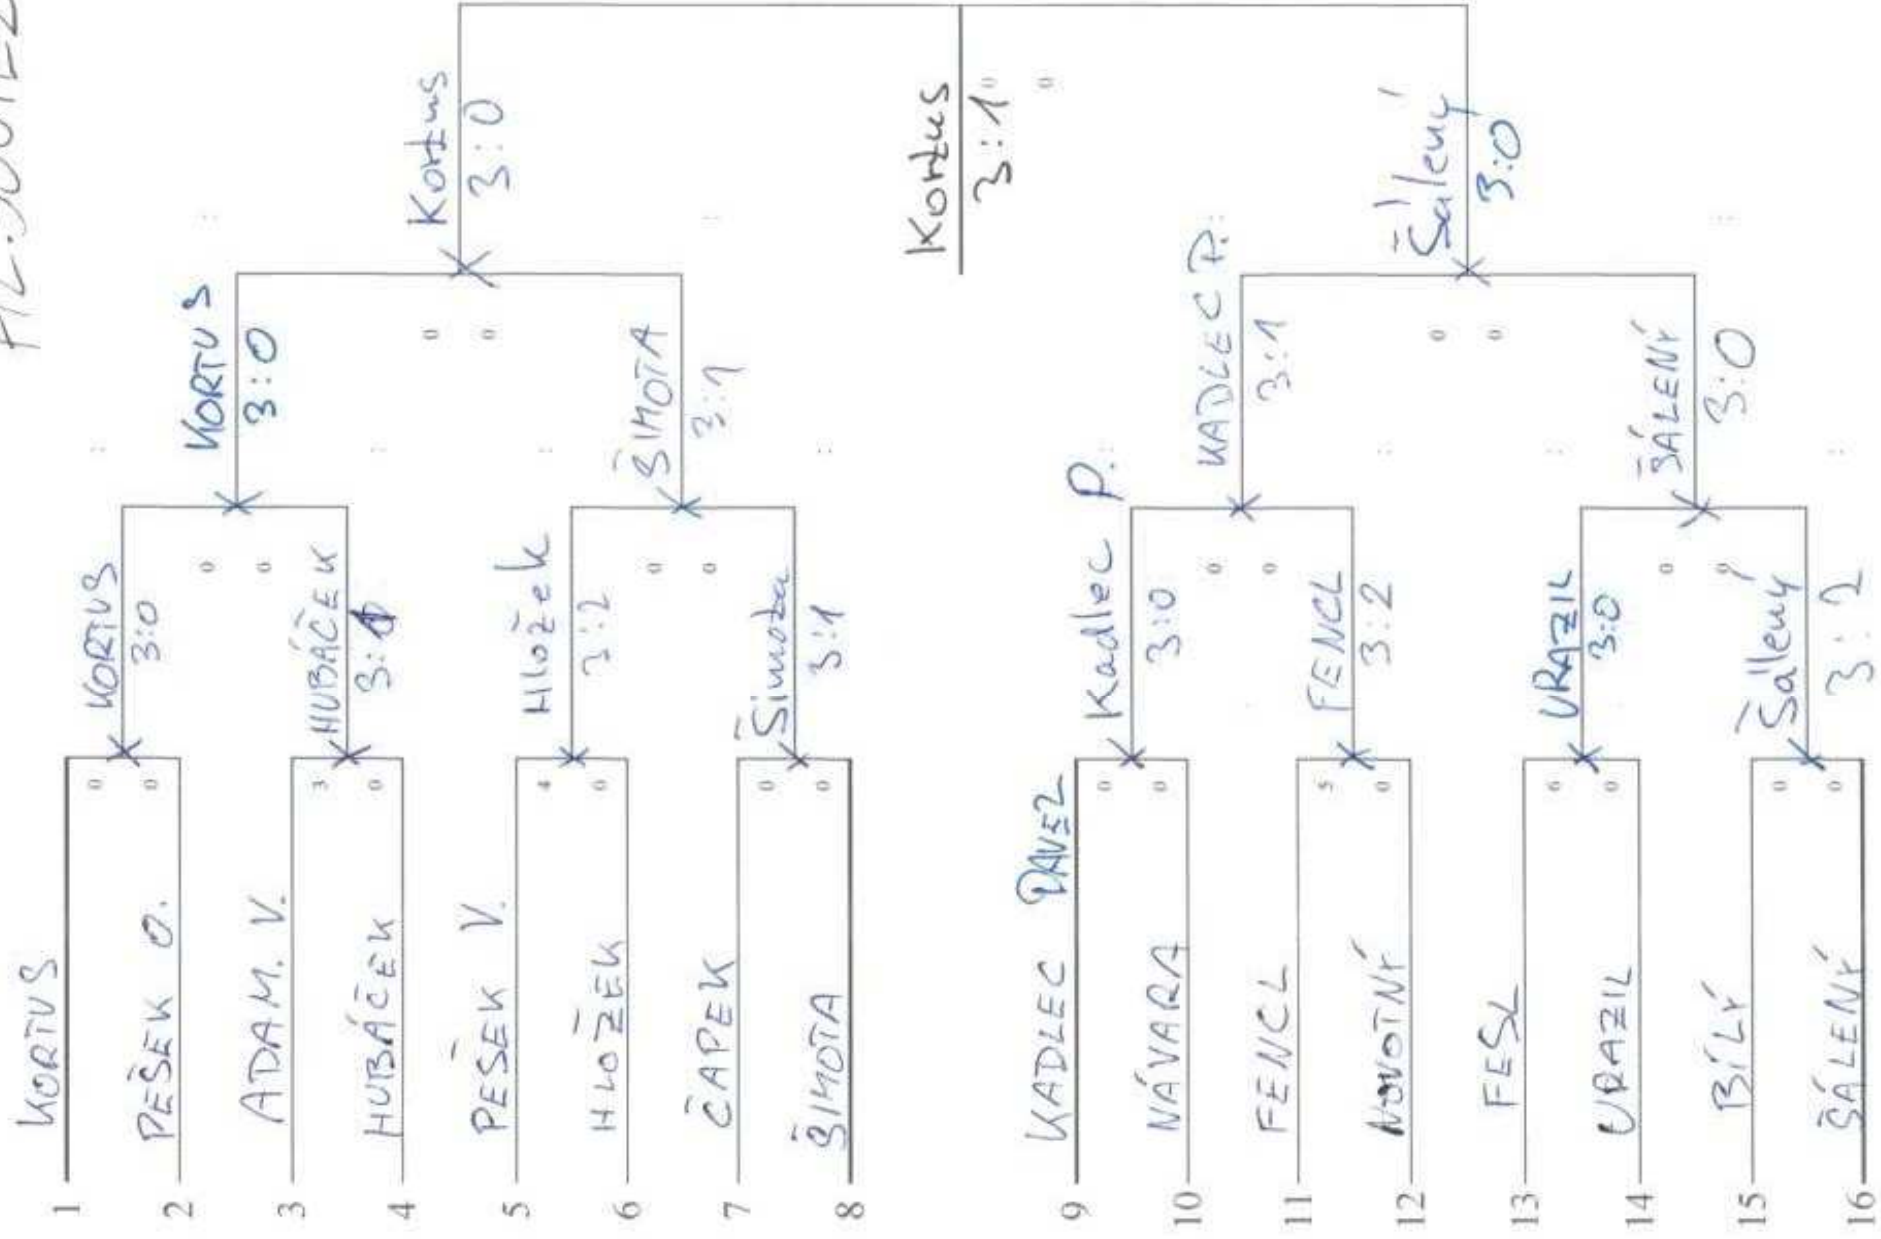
1 KORTUS
2 PEŠEK O.
3 ADAM. V.
4 HUBÁČEK
5 PEŠEK V.
6 HLOŽEK
7 ČAPEK
8 ŠIMOTA
9 KADLEC DAVID
10 NÁVARA
11 FENCL
12 NOVOTNÝ
13 FESL
14 URAZIL
15 BÍLÝ
16 ŠÁLENÝ

KORTUS 3:0
HUBÁČEK 3:1
Hložek 3:2
Šimota 3:1
Kadlec 3:0
FENCL 3:2
URAZIL 3:0
Šálený 3:2

KORTUS 3:0
ŠIMOTA 3:1
KADLEC P. 3:1
ŠÁLENÝ 3:0

Kortus 3:0
Šálený 3:0

Kortus 3:1